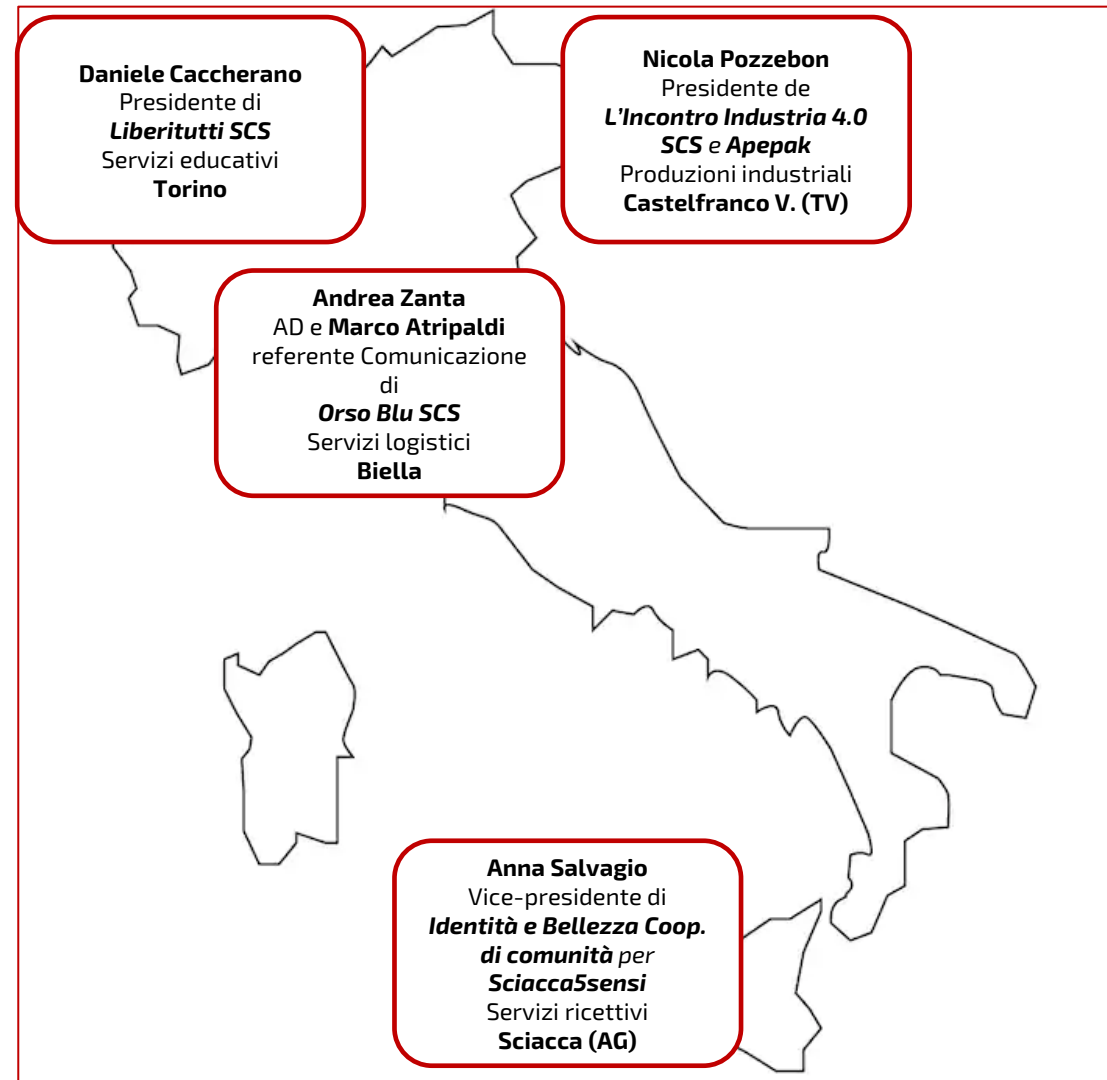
Daniele Caccherano
Presidente di
Liberitutti SCS
Servizi educativi
Torino

Nicola Pozzebon
Presidente de
L'Incontro Industria 4.0 SCS e Apepak
Produzioni industriali
Castelfranco V. (TV)

Andrea Zanta
AD e Marco Atripaldi
referente Comunicazione
di
Orso Blu SCS
Servizi logistici
Biella

Anna Salvagio
Vice-presidente di
Identità e Bellezza Coop. di comunità per
Sciacca5sensi
Servizi ricettivi
Sciacca (AG)